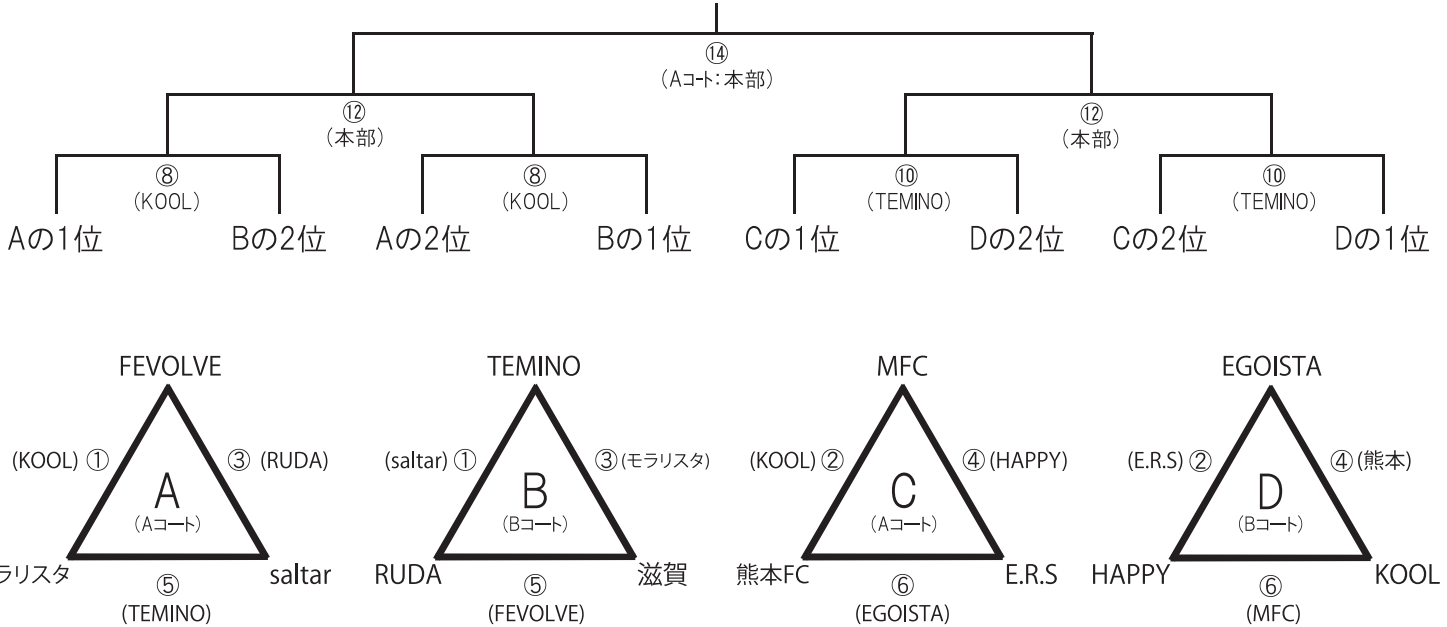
⑭
(Aコート:本部)

⑫
(本部)

⑫
(本部)

⑧
(KOOL)

⑧
(KOOL)

⑩
(TEMINO)

⑩
(TEMINO)

Aの1位 Bの2位 Aの2位 Bの1位 Cの1位 Dの2位 Cの2位 Dの1位

FEVOLVE
(KOOL) ① ③ (RUDA)
A
(Aコート)
ラリスタ saltar
⑤
(TEMINO)

TEMINO
(saltar) ① ③(モラリスタ)
B
(Bコート)
RUDA 滋賀
⑤
(FEVOLVE)

MFC
(KOOL) ② ④ (HAPPY)
C
(Aコート)
熊本FC E.R.S
⑥
(EGOISTA)

EGOISTA
(E.R.S) ② ④(熊本)
D
(Bコート)
HAPPY KOOL
⑥
(MFC)